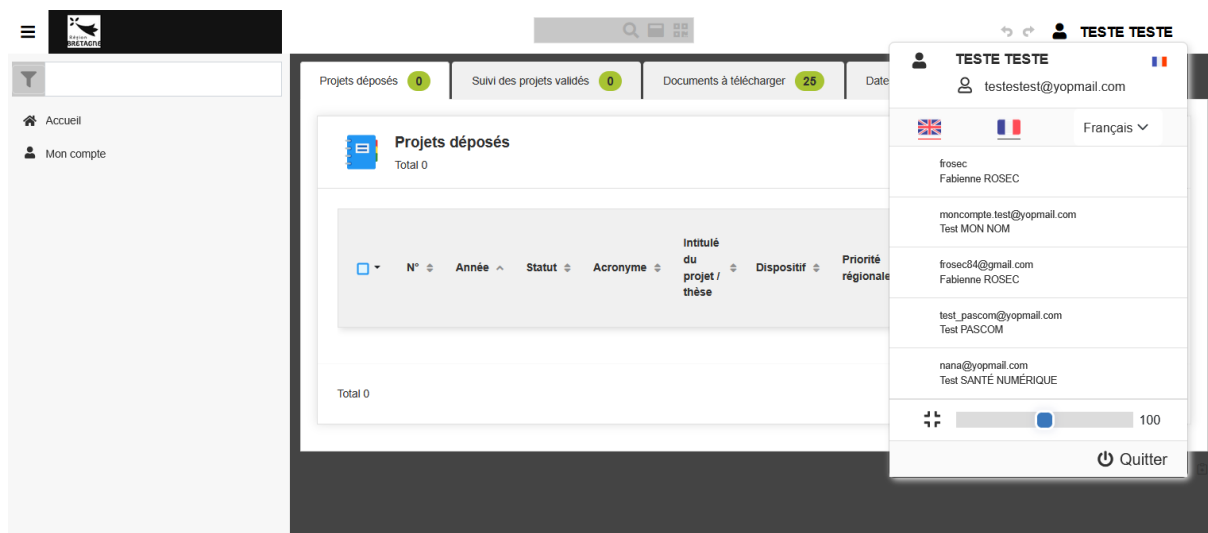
Région BRETAGNE

TESTE TESTE

Accueil

Mon compte

Projets déposés 0
Suivi des projets validés 0
Documents à télécharger 25
Date

Projets déposés
Total 0

| N° | Année | Statut | Acronyme | Intitulé du projet / thèse | Dispositif | Priorité régionale |
|---|---|---|---|---|---|---|

Total 0

TESTE TESTE
testestest@yopmail.com

Français

frosec
Fabienne ROSEC

moncompte.test@yopmail.com
Test MON NOM

frosec84@gmail.com
Fabienne ROSEC

test_pascom@yopmail.com
Test PASCOM

nana@yopmail.com
Test SANTÉ NUMÉRIQUE

100

Quitter